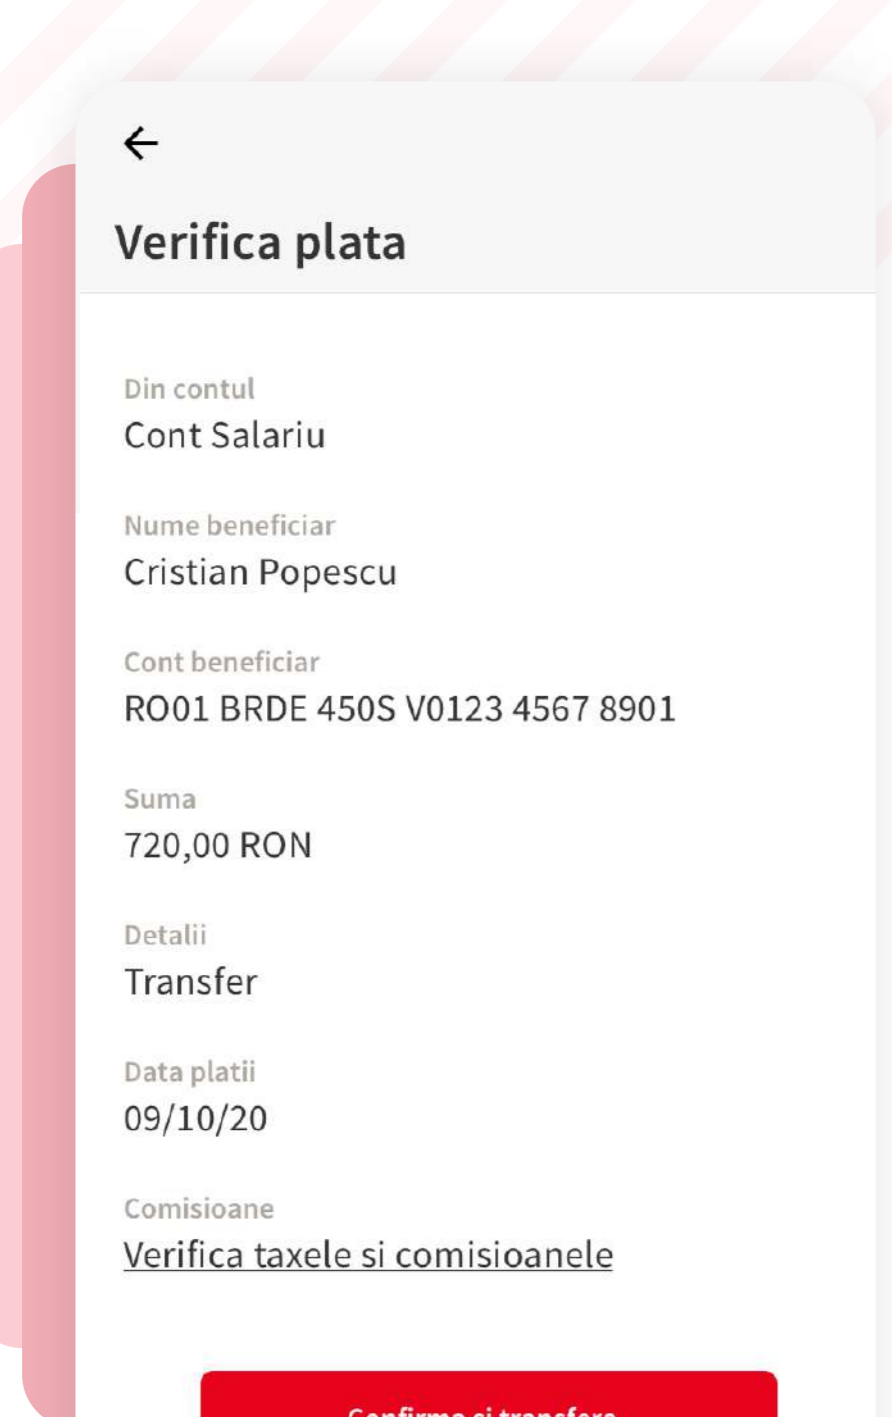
Verifica plata

Din contul
Cont Salariu

Nume beneficiar
Cristian Popescu

Cont beneficiar
RO01 BRDE 450S V0123 4567 8901

Suma
720,00 RON

Detalii
Transfer

Data platii
09/10/20

Comisioane
Verifica taxele si comisioanele

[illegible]